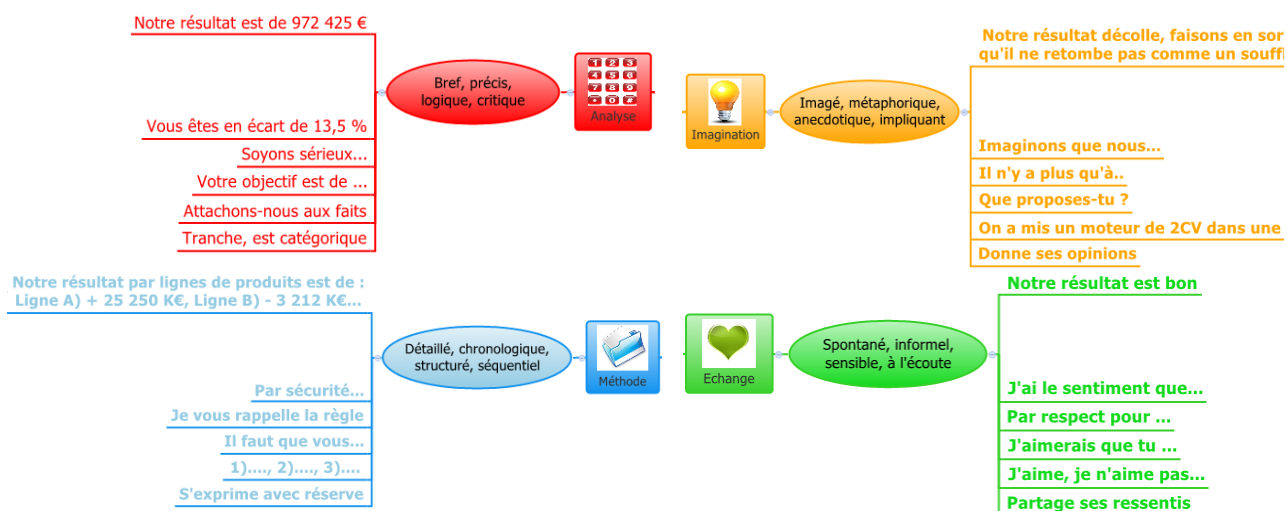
Notre résultat est de 972 425 €

Vous êtes en écart de 13,5 %

Soyons sérieux...

Votre objectif est de ...

Attachons-nous aux faits

Tranche, est catégorique

Bref, précis, logique, critique

Analyse

Imagination

Imagé, métaphorique, anecdotique, impliquant

Notre résultat décolle, faisons en sor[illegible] qu'il ne retombe pas comme un souff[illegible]

Imaginons que nous...

Il n'y a plus qu'à..

Que proposes-tu ?

On a mis un moteur de 2CV dans une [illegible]

Donne ses opinions

Notre résultat par lignes de produits est de : Ligne A) + 25 250 K€, Ligne B) - 3 212 K€...

Par sécurité...

Je vous rappelle la règle

Il faut que vous...

1)...., 2)...., 3)....

S'exprime avec réserve

Détaillé, chronologique, structuré, séquentiel

Méthode

Echange

Spontané, informel, sensible, à l'écoute

Notre résultat est bon

J'ai le sentiment que...

Par respect pour ...

J'aimerais que tu ...

J'aime, je n'aime pas...

Partage ses ressentis